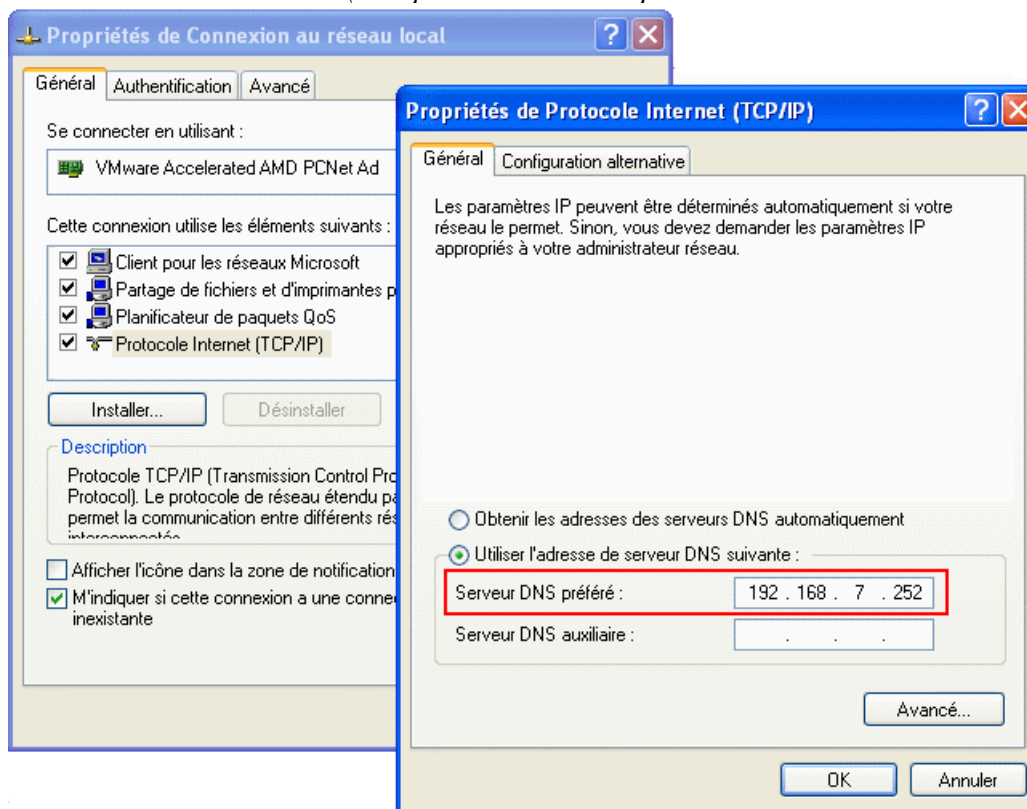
Propriétés de Connexion au réseau local

Général | Authentification | Avancé

Se connecter en utilisant :

VMware Accelerated AMD PCNet Ad

Cette connexion utilise les éléments suivants :

Client pour les réseaux Microsoft
Partage de fichiers et d'imprimantes p
Planificateur de paquets QoS
Protocole Internet (TCP/IP)

Installer... | Désinstaller

Description

Protocole TCP/IP (Transmission Control Pro Protocol). Le protocole de réseau étendu pa permet la communication entre différents rés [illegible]

Afficher l'icône dans la zone de notification

M'indiquer si cette connexion a une conne inexistante

Propriétés de Protocole Internet (TCP/IP)

Général | Configuration alternative

Les paramètres IP peuvent être déterminés automatiquement si votre réseau le permet. Sinon, vous devez demander les paramètres IP appropriés à votre administrateur réseau.

Obtenir les adresses des serveurs DNS automatiquement

Utiliser l'adresse de serveur DNS suivante :

Serveur DNS préféré : 192 . 168 . 7 . 252

Serveur DNS auxiliaire : . . .

Avancé...

OK | Annuler